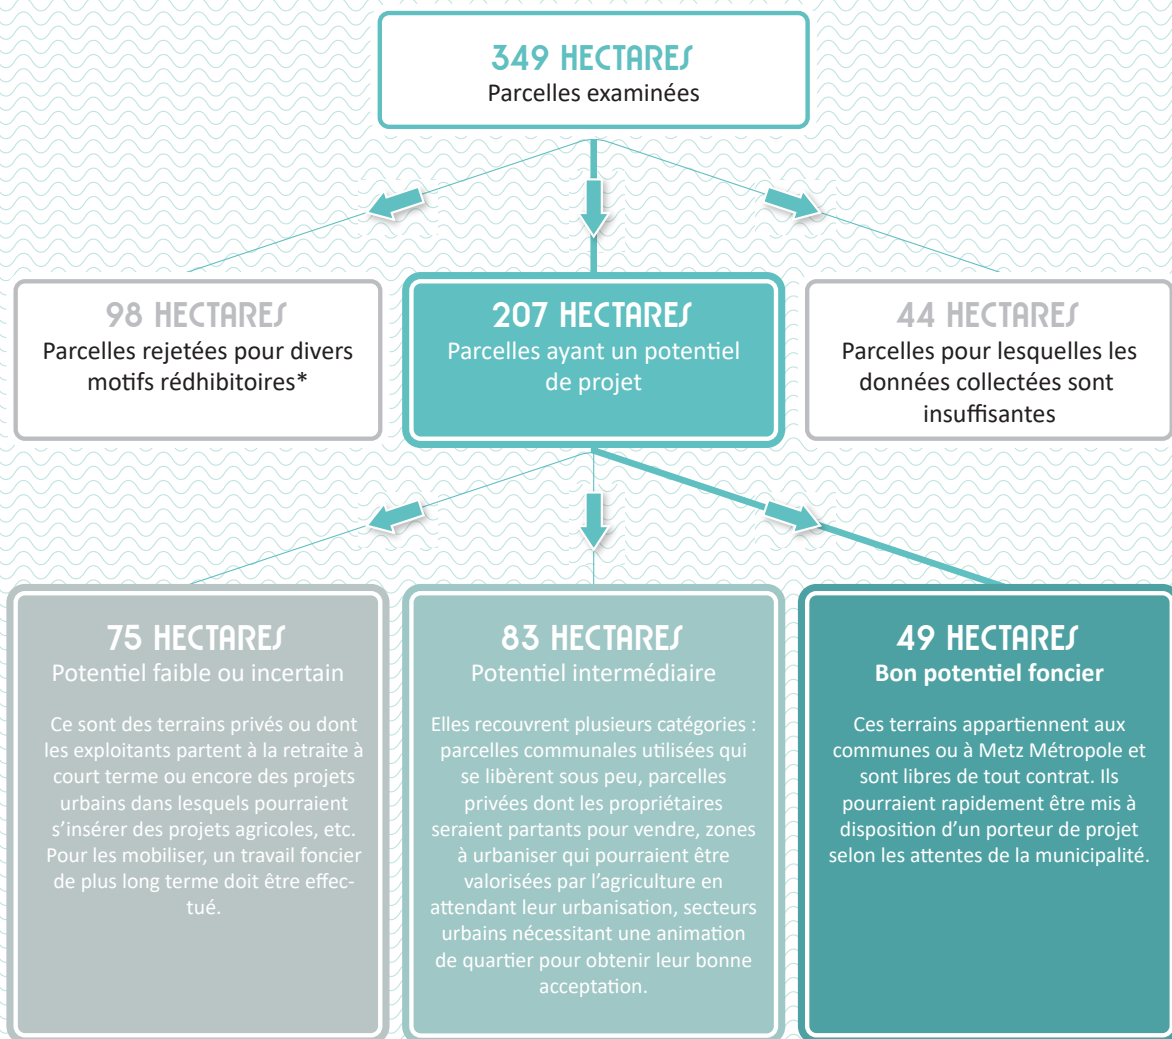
349 HECTARES
Parcelles examinées

98 HECTARES
Parcelles rejetées pour divers motifs rédhibitoires*

207 HECTARES
Parcelles ayant un potentiel de projet

44 HECTARES
Parcelles pour lesquelles les données collectées sont insuffisantes

75 HECTARES
Potentiel faible ou incertain

Ce sont des terrains privés ou dont les exploitants partent à la retraite à court terme ou encore des projets urbains dans lesquels pourraient s'insérer des projets agricoles, etc. Pour les mobiliser, un travail foncier de plus long terme doit être effectué.

83 HECTARES
Potentiel intermédiaire

Elles recouvrent plusieurs catégories : parcelles communales utilisées qui se libèrent sous peu, parcelles privées dont les propriétaires seraient partants pour vendre, zones à urbaniser qui pourraient être valorisées par l'agriculture en attendant leur urbanisation, secteurs urbains nécessitant une animation de quartier pour obtenir leur bonne acceptation.

49 HECTARES
Bon potentiel foncier

Ces terrains appartiennent aux communes ou à Metz Métropole et sont libres de tout contrat. Ils pourraient rapidement être mis à disposition d'un porteur de projet selon les attentes de la municipalité.